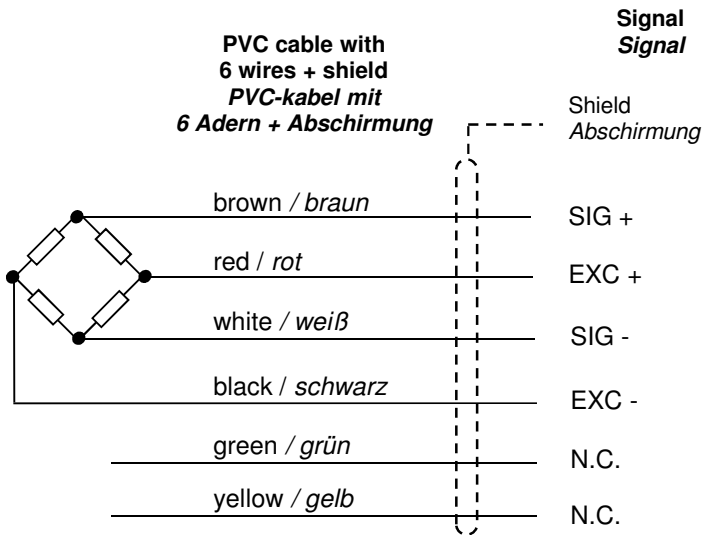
PVC cable with
6 wires + shield
PVC-kabel mit
6 Adern + Abschirmung

Signal
Signal

Shield
Abschirmung

brown / braun
SIG +

red / rot
EXC +

white / weiß
SIG -

black / schwarz
EXC -

green / grün
N.C.

yellow / gelb
N.C.